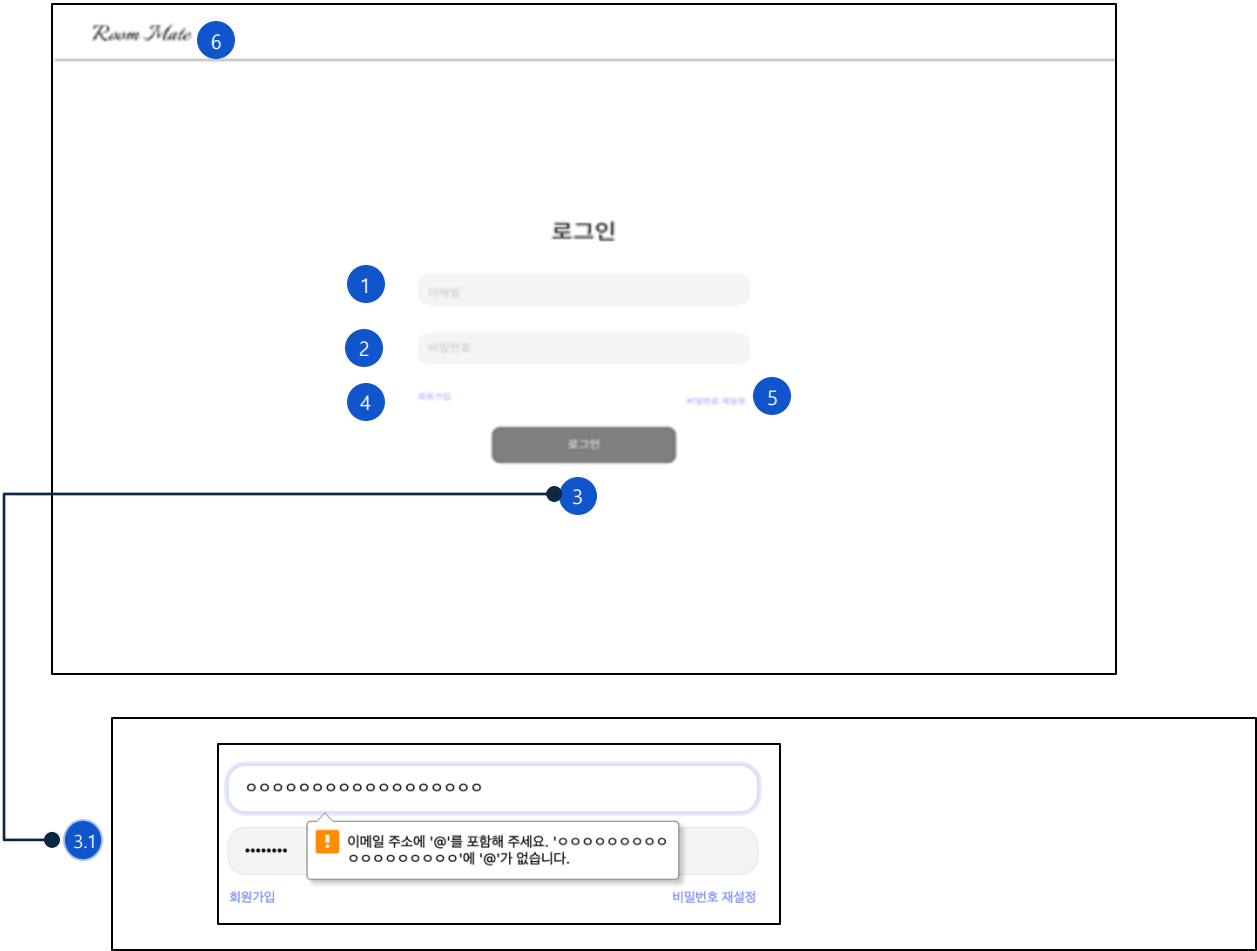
Room Mate 6

로그인

1 이메일

2 비밀번호

4 회원가입

비밀번호 재설정 5

로그인

3

3.1

ㅇㅇㅇㅇㅇㅇㅇㅇㅇㅇㅇㅇㅇㅇㅇㅇㅇ

••••••••

! 이메일 주소에 '@'를 포함해 주세요. 'ㅇㅇㅇㅇㅇㅇㅇㅇㅇㅇㅇㅇㅇㅇㅇㅇㅇ'에 '@'가 없습니다.

회원가입

비밀번호 재설정